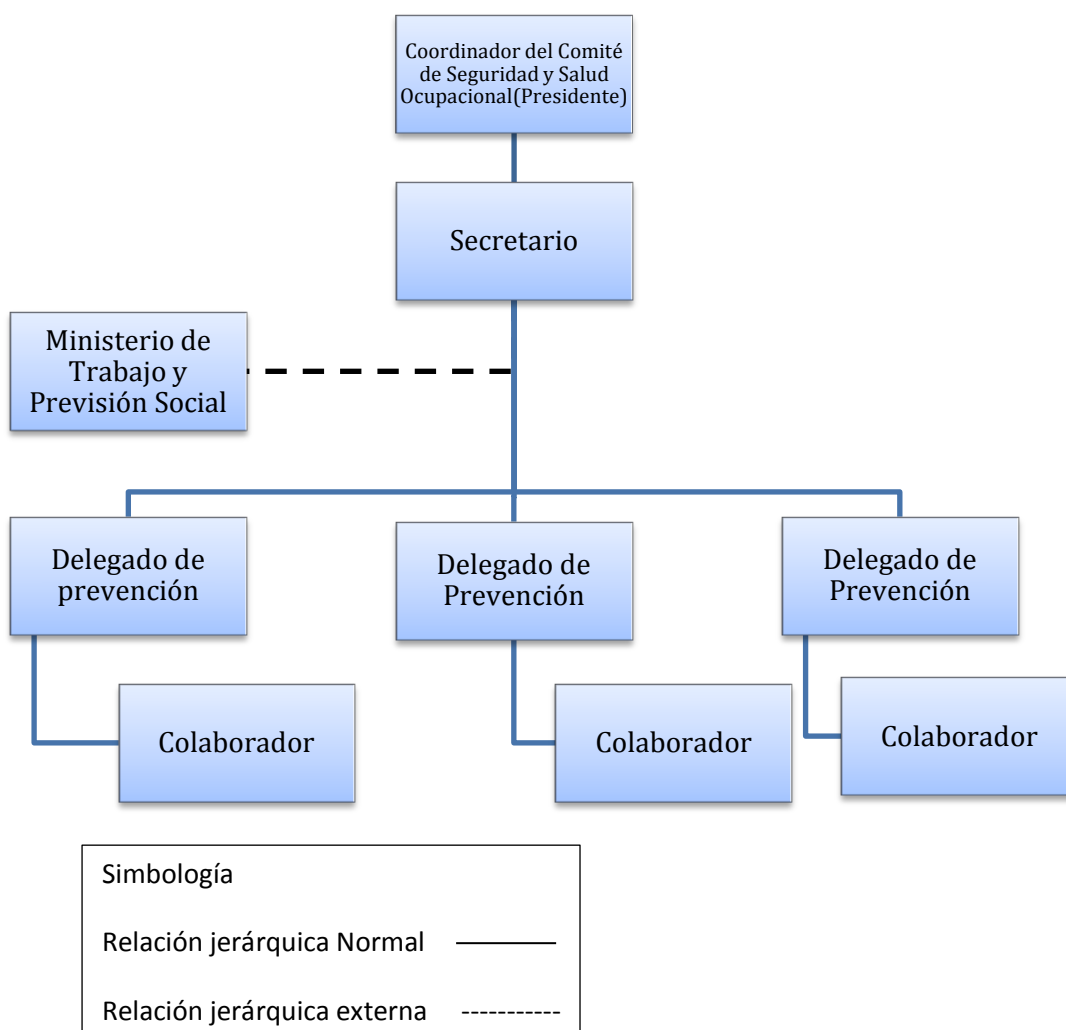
Coordinador del Comité de Seguridad y Salud Ocupacional(Presidente)

Secretario

Ministerio de Trabajo y Previsión Social

Delegado de prevención

Delegado de Prevención

Delegado de Prevención

Colaborador

Colaborador

Colaborador

Simbología

Relación jerárquica Normal

Relación jerárquica externa -----------